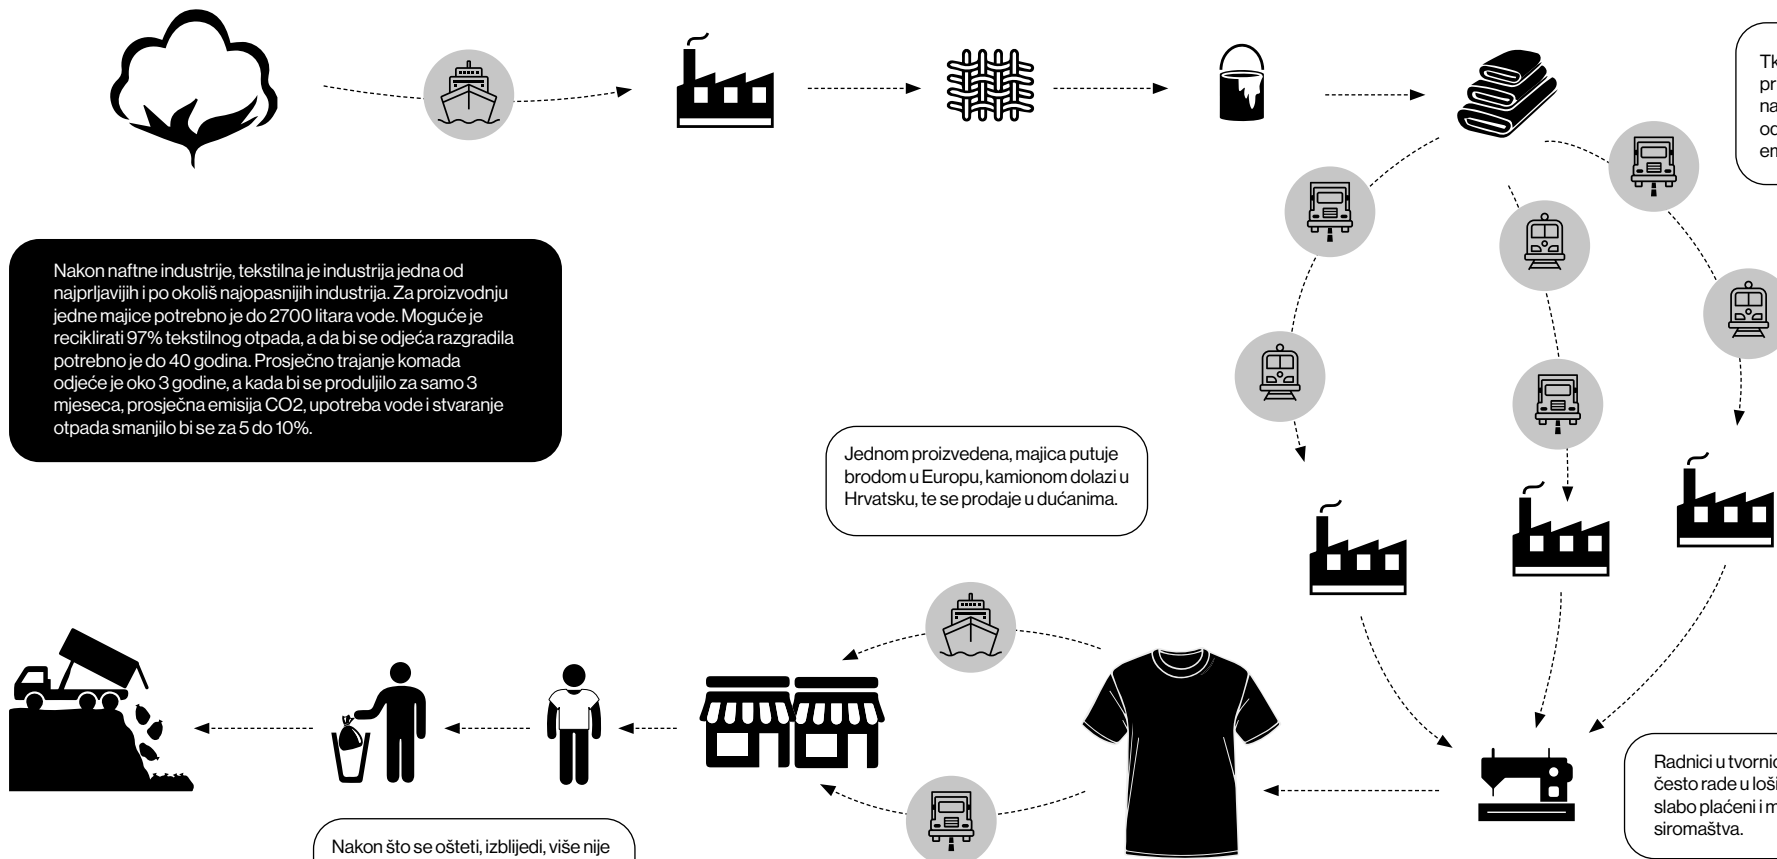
Tk
pr
na
od
en

Nakon naftne industrije, tekstilna je industrija jedna od najprljavijih i po okoliš najopasnijih industrija. Za proizvodnju jedne majice potrebno je do 2700 litara vode. Moguće je reciklirati 97% tekstilnog otpada, a da bi se odjeća razgradila potrebno je do 40 godina. Prosječno trajanje komada odjeće je oko 3 godine, a kada bi se produljilo za samo 3 mjeseca, prosječna emisija CO2, upotreba vode i stvaranje otpada smanjilo bi se za 5 do 10%.

Jednom proizvedena, majica putuje brodom u Europu, kamionom dolazi u Hrvatsku, te se prodaje u dućanima.

Radnici u tvornic
često rade u loši
slabo plaćeni i m
siromaštva.

Nakon što se ošteti, izblijedi, više nije